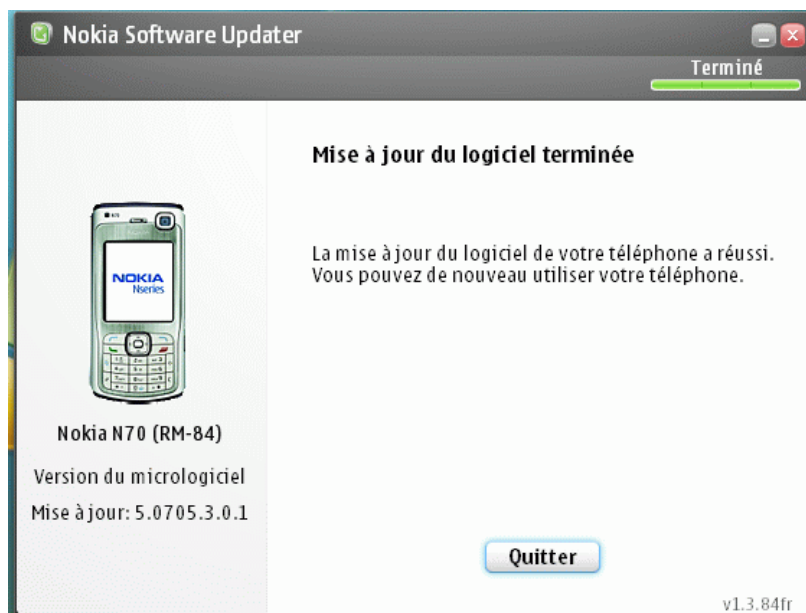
Nokia Software Updater

Terminé

NOKIA
Nseries

Nokia N70 (RM-84)

Version du micrologiciel

Mise à jour: 5.0705.3.0.1

Mise à jour du logiciel terminée

La mise à jour du logiciel de votre téléphone a réussi. Vous pouvez de nouveau utiliser votre téléphone.

Quitter

v1.3.84fr